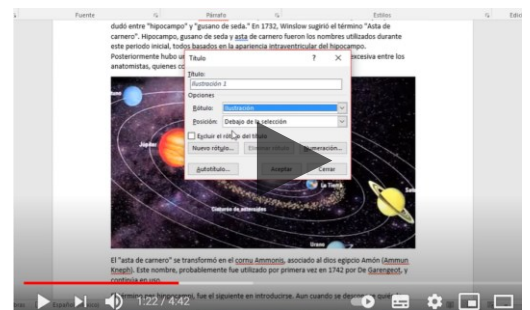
Fuente
Párrafo
Estilos

dudó entre "hipocampo" y "gusano de seda." En 1732, Winslow sugirió el término "Asta de carnero". Hipocampo, gusano de seda y asta de carnero fueron los nombres utilizados durante este periodo inicial, todos basados en la apariencia intraventricular del hipocampo.
Posteriormente hubo un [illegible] excesiva entre los anatomistas, quienes c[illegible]

Título ? ✕
Título:
Ilustración 2
Opciones
Rótulo: Ilustración
Posición: Debajo de la selección
Excluir el rótulo del título
Nuevo rótulo... Eliminar rótulo Numeración...
Autotítulo... Aceptar Cerrar

Júpiter
Cinturón de asteroides
Urano

El "asta de carnero" se transformó en el cornu Ammonis, asociado al dios egipcio Amón (Ammun Kneph). Este nombre, probablemente fue utilizado por primera vez en 1742 por De Garengeot, y continúa en uso.
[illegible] fue el siguiente en introducirse. Aun cuando se desconoce quién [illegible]

1:22 / 4:42